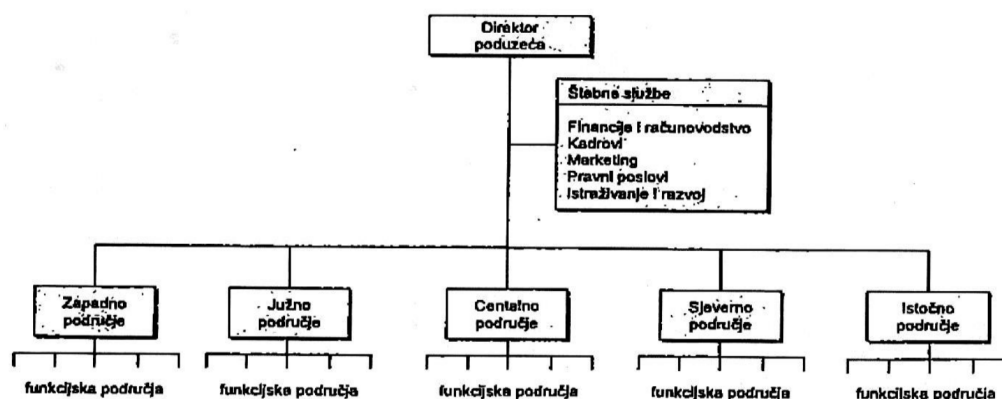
Direktor poduzeća

Štabne službe

Financije i računovodstvo
Kadrovi
Marketing
Pravni poslovi
Istraživanje i razvoj

Zapadno područje

Južno područje

Centralno područje

Sjeverno područje

Istočno područje

funkcijska područja

funkcijska područja

funkcijska područja

funkcijska područja

funkcijska područja